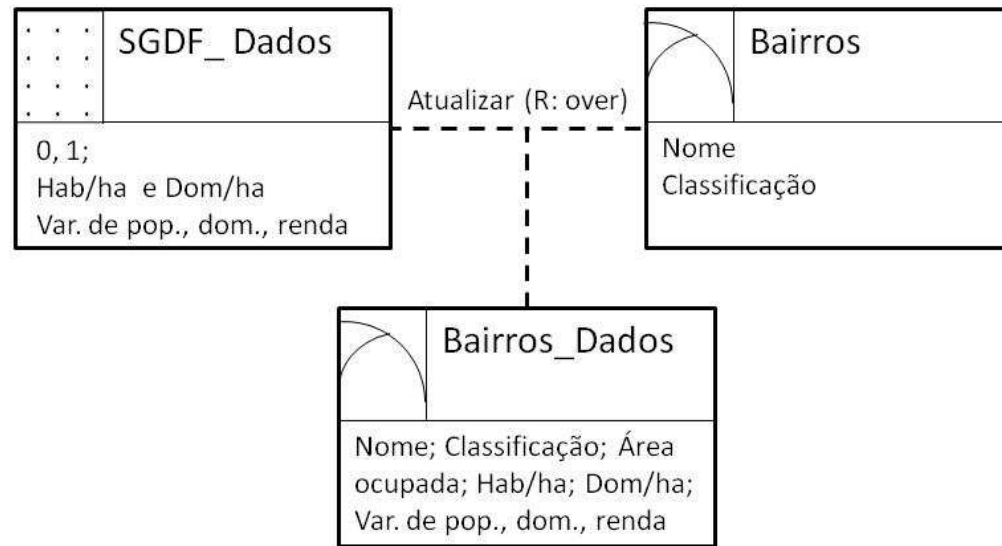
SGDF_ Dados

0, 1;
Hab/ha e Dom/ha
Var. de pop., dom., renda

Atualizar (R: over)

Bairros

Nome
Classificação

Bairros_Dados

Nome; Classificação; Área ocupada; Hab/ha; Dom/ha;
Var. de pop., dom., renda